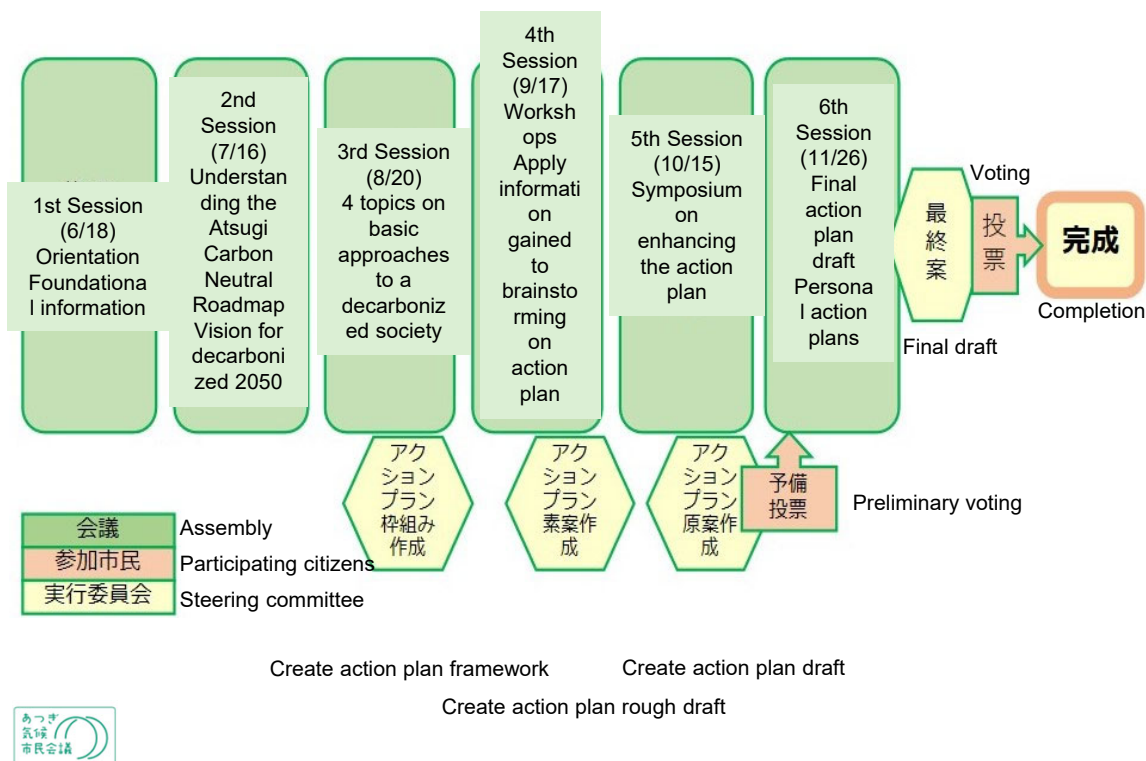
1st Session (6/18) Orientation Foundational information

2nd Session (7/16) Understanding the Atsugi Carbon Neutral Roadmap Vision for decarbonized 2050

3rd Session (8/20) 4 topics on basic approaches to a decarbonized society

4th Session (9/17) Workshops Apply information gained to brainstorming on action plan

5th Session (10/15) Symposium on enhancing the action plan

6th Session (11/26) Final action plan draft Personal action plans

最終案

Final draft

Voting

投票

完成

Completion

アクションプラン枠組み作成

アクションプラン素案作成

アクションプラン原案作成

予備投票

Preliminary voting

会議 Assembly
参加市民 Participating citizens
実行委員会 Steering committee

Create action plan framework
Create action plan draft
Create action plan rough draft

あつぎ気候市民会議